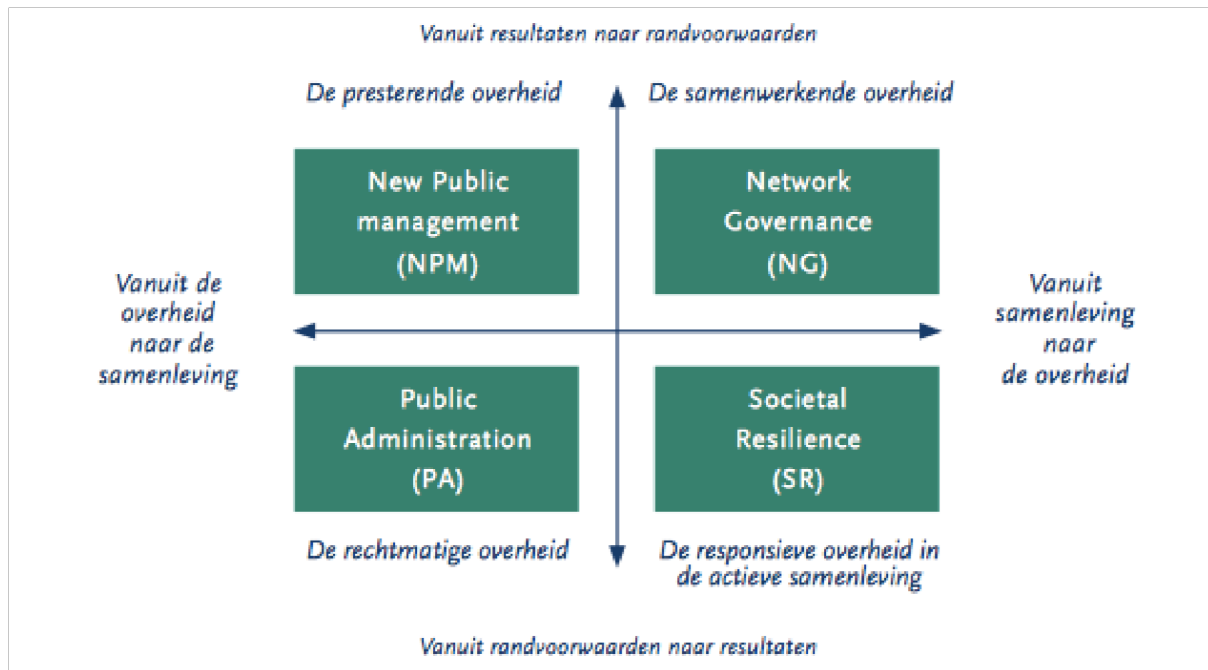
Vanuit resultaten naar randvoorwaarden

De presterende overheid

De samenwerkende overheid

New Public management (NPM)

Network Governance (NG)

Vanuit de overheid naar de samenleving

Vanuit samenleving naar de overheid

Public Administration (PA)

Societal Resilience (SR)

De rechtmatige overheid

De responsieve overheid in de actieve samenleving

Vanuit randvoorwaarden naar resultaten